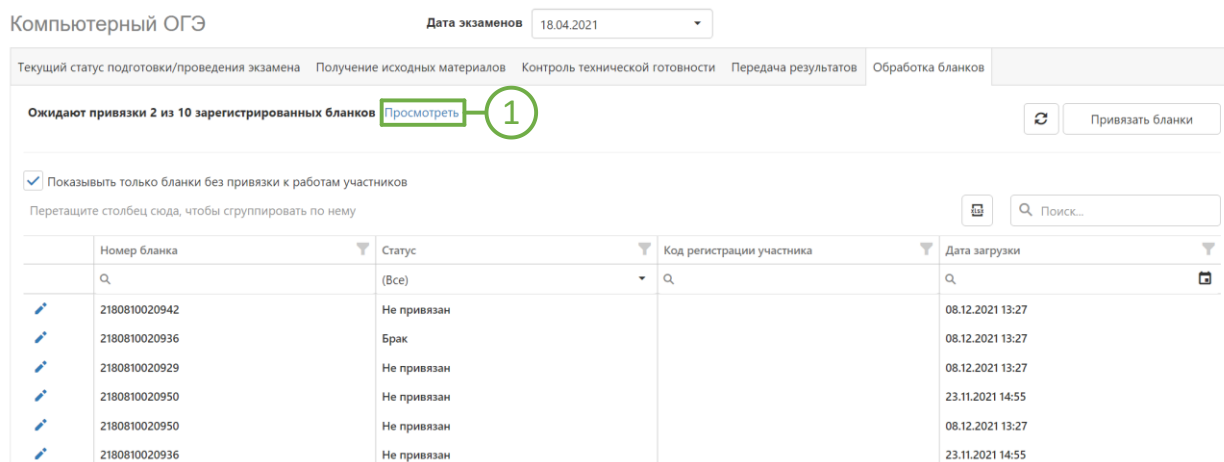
Компьютерный ОГЭ

Дата экзаменов 18.04.2021

Текущий статус подготовки/проведения экзамена | Получение исходных материалов | Контроль технической готовности | Передача результатов | Обработка бланков

Ожидают привязки 2 из 10 зарегистрированных бланков Просмотреть 1

Привязать бланки

Показывать только бланки без привязки к работам участников

Перетащите столбец сюда, чтобы сгруппировать по нему

Поиск...

| | Номер бланка | Статус | Код регистрации участника | Дата загрузки |
|---|---|---|---|---|
| | | (Все) | | |
| | 2180810020942 | Не привязан | | 08.12.2021 13:27 |
| | 2180810020936 | Брак | | 08.12.2021 13:27 |
| | 2180810020929 | Не привязан | | 08.12.2021 13:27 |
| | 2180810020950 | Не привязан | | 23.11.2021 14:55 |
| | 2180810020950 | Не привязан | | 08.12.2021 13:27 |
| | 2180810020936 | Не привязан | | 23.11.2021 14:55 |